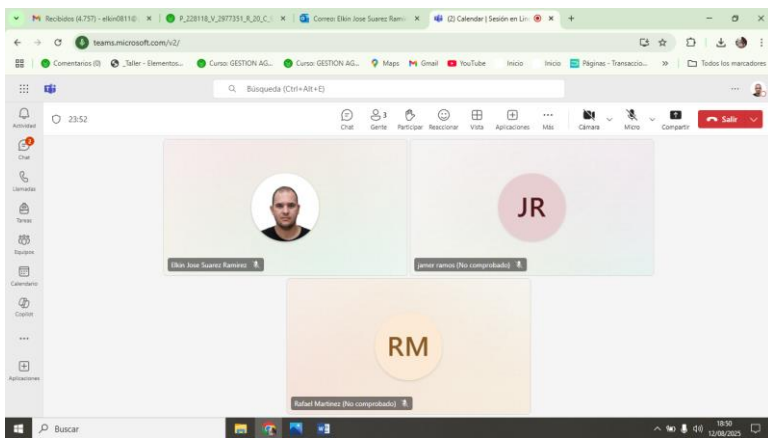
Recibidos (4.757) - elkin0811@ ×
P_228118_V_2977351_R_20_C ×
Correo: Elkin Jose Suarez Ramí ×
(2) Calendar | Sesión en Lín ×
+

teams.microsoft.com/v2/

Comentarios (0) _Taller - Elementos... Curso: GESTION AG... Curso: GESTION AG... Maps Gmail YouTube Inicio Inicio Páginas - Transaccio... » Todos los marcadores

Búsqueda (Ctrl+Alt+E)

Actividad
Chat
Llamadas
Tareas
Equipos
Calendario
Copilot
...
Aplicaciones

23:52

Chat
3 Gente
Participar
Reaccionar
Vista
Aplicaciones
Más
Cámara
Micro
Compartir
Salir

Elkin Jose Suarez Ramirez

JR
jamer ramos (No comprobado)

RM
Rafael Martinez (No comprobado)

Buscar

18:50
12/08/2025